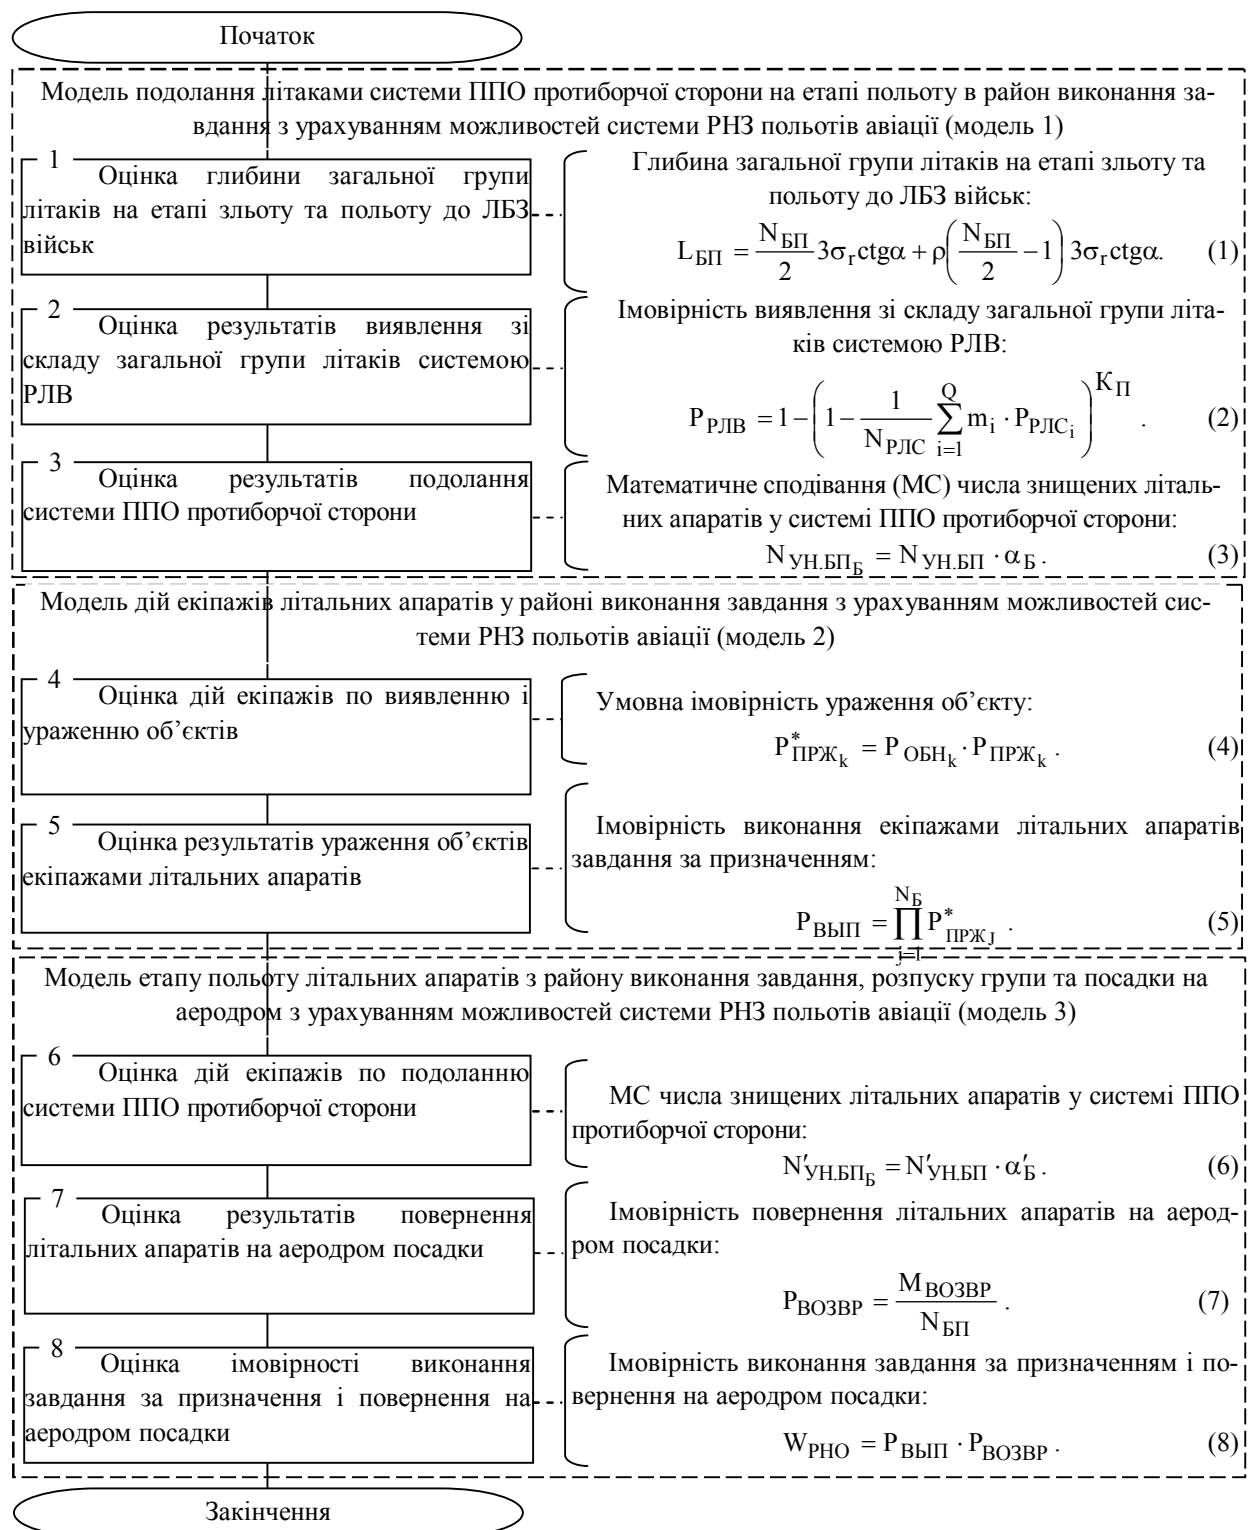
Початок

Модель подолання літаками системи ППО протиборчої сторони на етапі польоту в район виконання завдання з урахуванням можливостей системи РНЗ польотів авіації (модель 1)

1 Оцінка глибини загальної групи літаків на етапі зльоту та польоту до ЛБЗ військ

Глибина загальної групи літаків на етапі зльоту та польоту до ЛБЗ військ:

$L_{БП} = \frac{N_{БП}}{2} 3\sigma_r ctg\alpha + \rho\left(\frac{N_{БП}}{2} - 1\right) 3\sigma_r ctg\alpha.$ (1)

2 Оцінка результатів виявлення зі складу загальної групи літаків системою РЛВ

Імовірність виявлення зі складу загальної групи літаків системою РЛВ:

$P_{РЛВ} = 1 - \left(1 - \frac{1}{N_{РЛС}} \sum_{i=1}^{Q} m_i \cdot P_{РЛС_i}\right)^{K_П}.$ (2)

3 Оцінка результатів подолання системи ППО протиборчої сторони

Математичне сподівання (МС) числа знищених літальних апаратів у системі ППО протиборчої сторони:

$N_{УН.БП_Б} = N_{УН.БП} \cdot \alpha_Б.$ (3)

Модель дій екіпажів літальних апаратів у районі виконання завдання з урахуванням можливостей системи РНЗ польотів авіації (модель 2)

4 Оцінка дій екіпажів по виявленню і ураженню об’єктів

Умовна імовірність ураження об’єкту:

$P^*_{ПРЖ_k} = P_{ОБН_k} \cdot P_{ПРЖ_k}.$ (4)

5 Оцінка результатів ураження об’єктів екіпажами літальних апаратів

Імовірність виконання екіпажами літальних апаратів завдання за призначенням:

$P_{ВЫП} = \prod_{j=1}^{N_Б} P^*_{ПРЖ_J}.$ (5)

Модель етапу польоту літальних апаратів з району виконання завдання, розпуску групи та посадки на аеродром з урахуванням можливостей системи РНЗ польотів авіації (модель 3)

6 Оцінка дій екіпажів по подоланню системи ППО протиборчої сторони

МС числа знищених літальних апаратів у системі ППО протиборчої сторони:

$N'_{УН.БП_Б} = N'_{УН.БП} \cdot \alpha'_Б.$ (6)

7 Оцінка результатів повернення літальних апаратів на аеродром посадки

Імовірність повернення літальних апаратів на аеродром посадки:

$P_{ВОЗВР} = \frac{M_{ВОЗВР}}{N_{БП}}.$ (7)

8 Оцінка імовірності виконання завдання за призначення і повернення на аеродром посадки

Імовірність виконання завдання за призначенням і повернення на аеродром посадки:

$W_{РНО} = P_{ВЫП} \cdot P_{ВОЗВР}.$ (8)

Закінчення